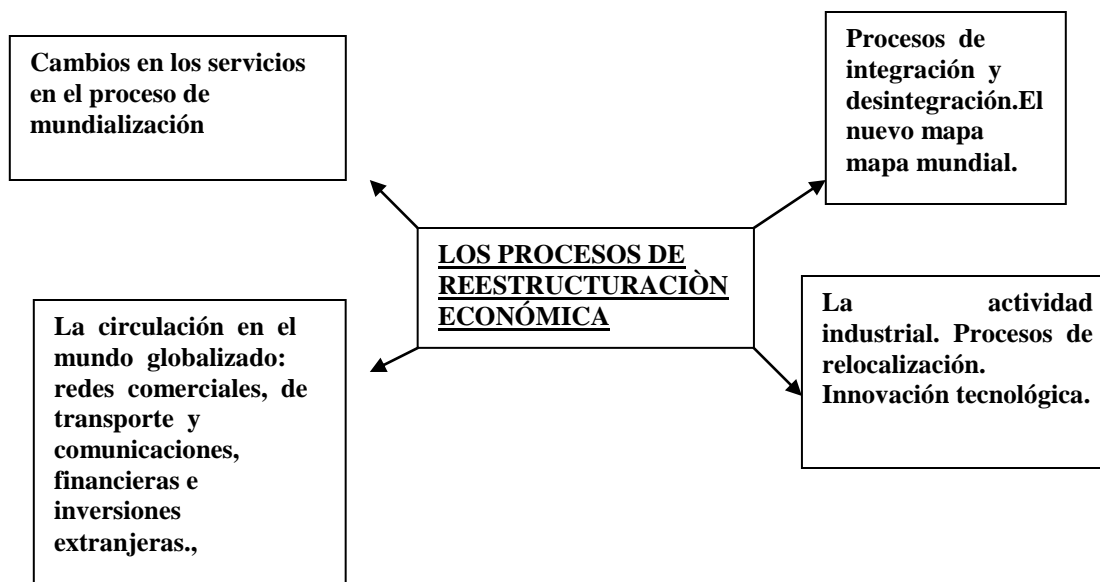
Cambios en los servicios en el proceso de mundialización

Procesos de integración y desintegración.El nuevo mapa mapa mundial.

LOS PROCESOS DE REESTRUCTURACIÒN ECONÓMICA

La circulación en el mundo globalizado: redes comerciales, de transporte y comunicaciones, financieras e inversiones extranjeras.,

La actividad industrial. Procesos de relocalización. Innovación tecnológica.